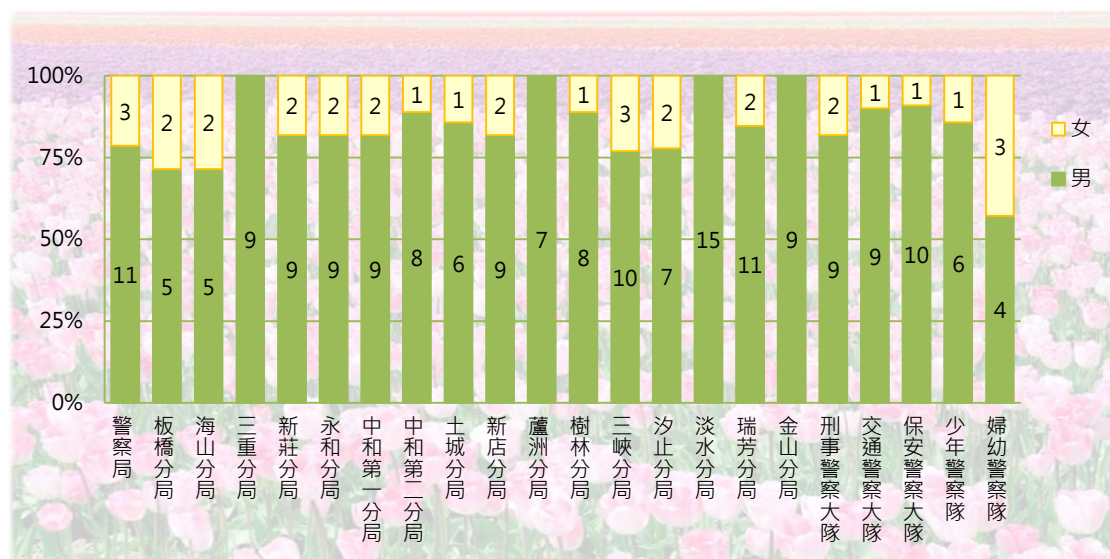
100%
75%
50%
25%
0%

| | 警察局 | 板橋分局 | 海山分局 | 三重分局 | 新莊分局 | 永和分局 | 中和第一分局 | 中和第二分局 | 土城分局 | 新店分局 | 蘆洲分局 | 樹林分局 | 三峽分局 | 汐止分局 | 淡水分局 | 瑞芳分局 | 金山分局 | 刑事警察大隊 | 交通警察大隊 | 保安警察大隊 | 少年警察隊 | 婦幼警察隊 |
|---|---|---|---|---|---|---|---|---|---|---|---|---|---|---|---|---|---|---|---|---|---|---|
| 女 | 3 | 2 | 2 | | 2 | 2 | 2 | 1 | 1 | 2 | | 1 | 3 | 2 | | 2 | | 2 | 1 | 1 | 1 | 3 |
| 男 | 11 | 5 | 5 | 9 | 9 | 9 | 9 | 8 | 6 | 9 | 7 | 8 | 10 | 7 | 15 | 11 | 9 | 9 | 9 | 10 | 6 | 4 |

女
男